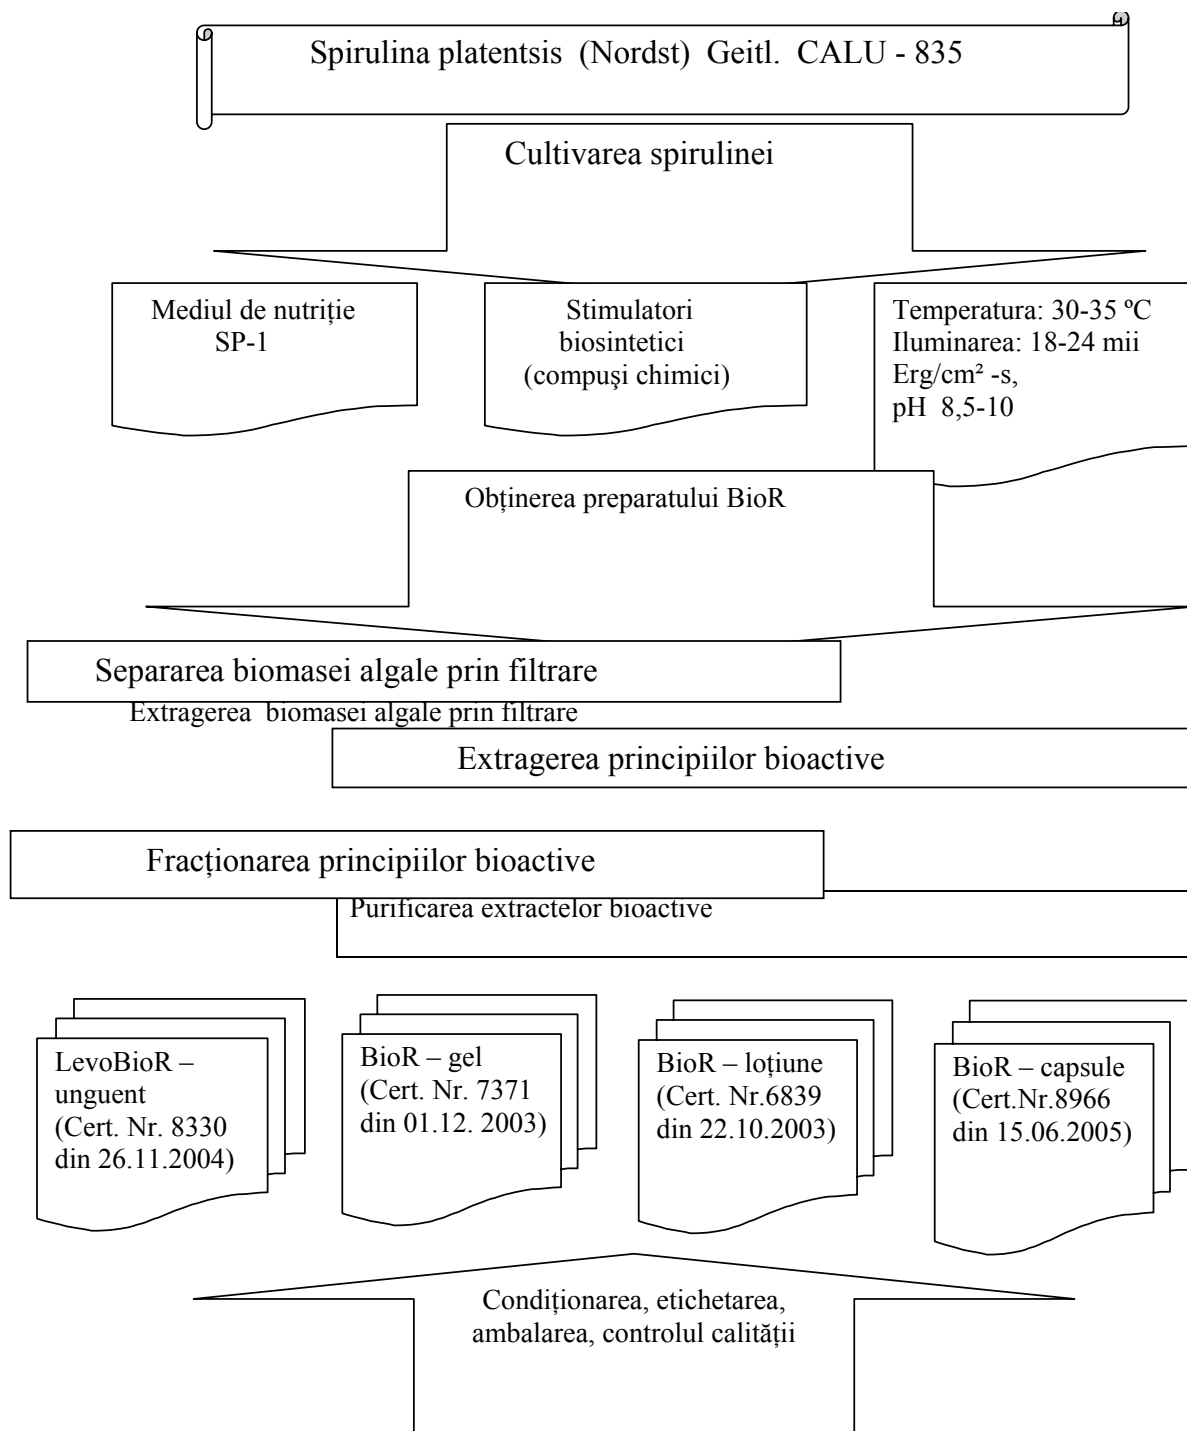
Spirulina platentsis (Nordst) Geitl. CALU - 835

Cultivarea spirulinei

Mediul de nutriție SP-1

Stimulatori biosintetici (compuşi chimici)

Temperatura: 30-35 ºC
Iluminarea: 18-24 mii Erg/cm² -s,
pH 8,5-10

Obținerea preparatului BioR

Separarea biomasei algale prin filtrare

Extragerea biomasei algale prin filtrare

Extragerea principiilor bioactive

Fracționarea principiilor bioactive

Purificarea extractelor bioactive

LevoBioR – unguent (Cert. Nr. 8330 din 26.11.2004)

BioR – gel (Cert. Nr. 7371 din 01.12. 2003)

BioR – loțiune (Cert. Nr.6839 din 22.10.2003)

BioR – capsule (Cert.Nr.8966 din 15.06.2005)

Condiționarea, etichetarea, ambalarea, controlul calității